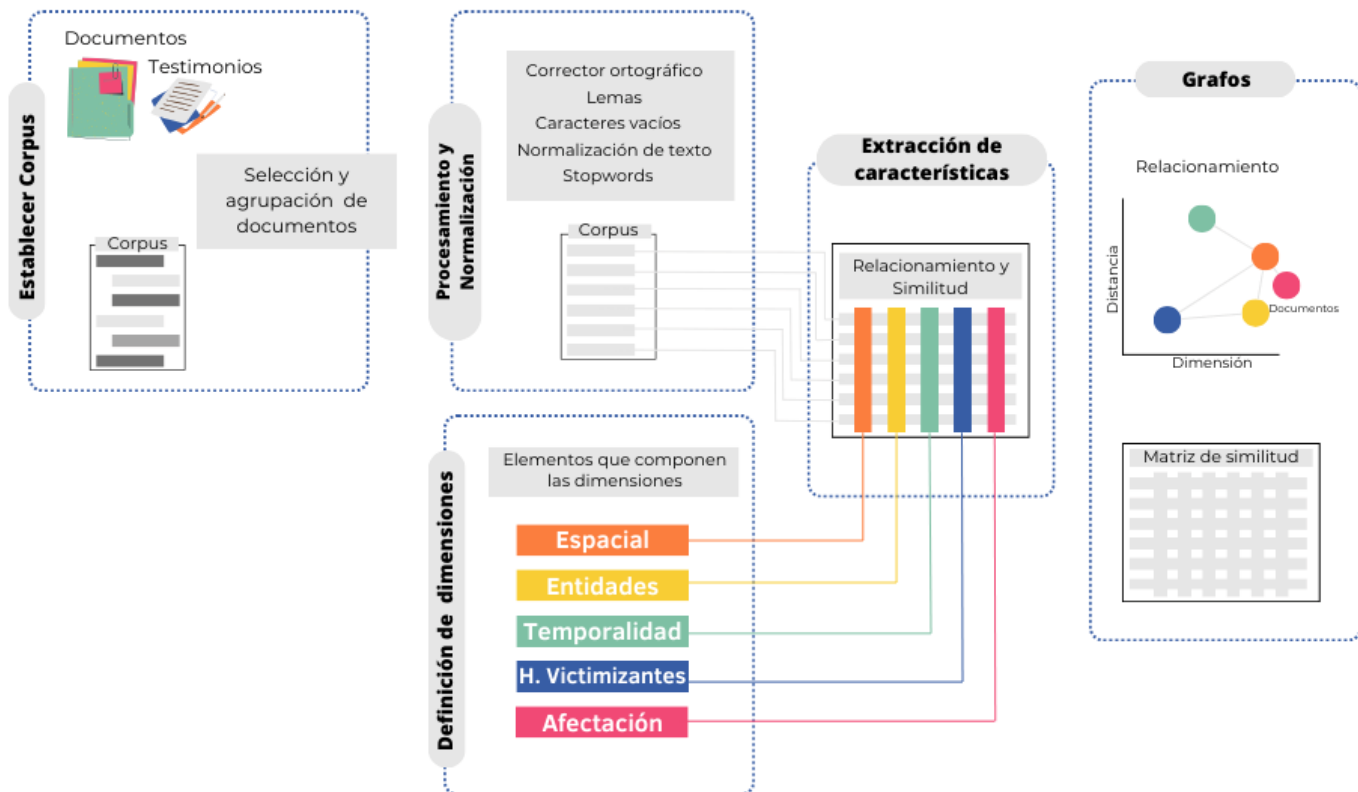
Establecer Corpus

Documentos

Testimonios

Selección y agrupación de documentos

Corpus

Procesamiento y Normalización

Corrector ortográfico
Lemas
Caracteres vacíos
Normalización de texto
Stopwords

Corpus

Definición de dimensiones

Elementos que componen las dimensiones

Espacial

Entidades

Temporalidad

H. Victimizantes

Afectación

Extracción de características

Relacionamiento y Similitud

Grafos

Relacionamiento

Distancia

Documentos

Dimensión

Matriz de similitud